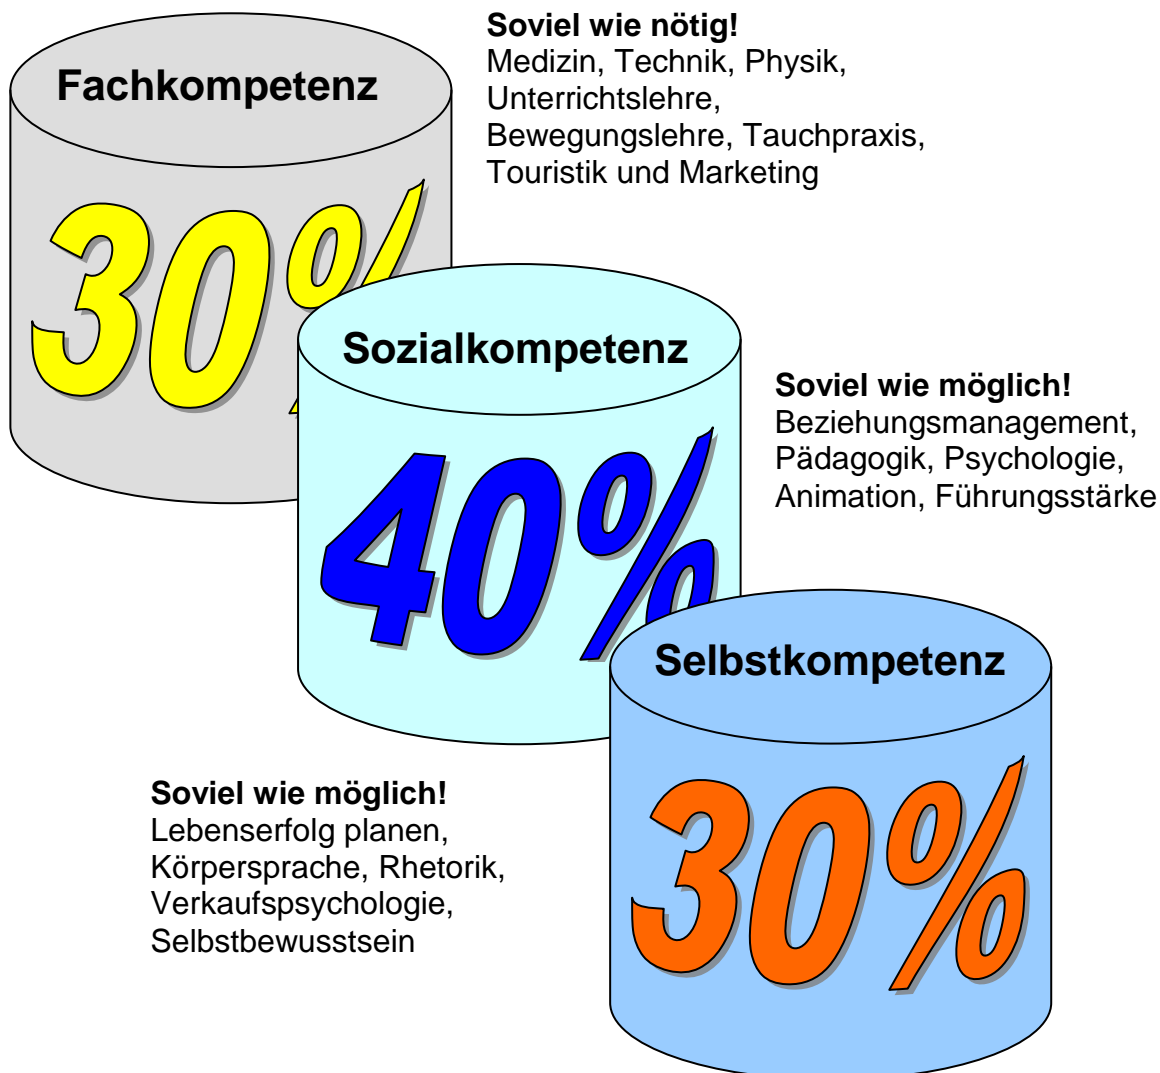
Fachkompetenz

30%

Soviel wie nötig!
Medizin, Technik, Physik, Unterrichtslehre, Bewegungslehre, Tauchpraxis, Touristik und Marketing

Sozialkompetenz

40%

Soviel wie möglich!
Beziehungsmanagement, Pädagogik, Psychologie, Animation, Führungsstärke

Selbstkompetenz

30%

Soviel wie möglich!
Lebenserfolg planen, Körpersprache, Rhetorik, Verkaufspsychologie, Selbstbewusstsein